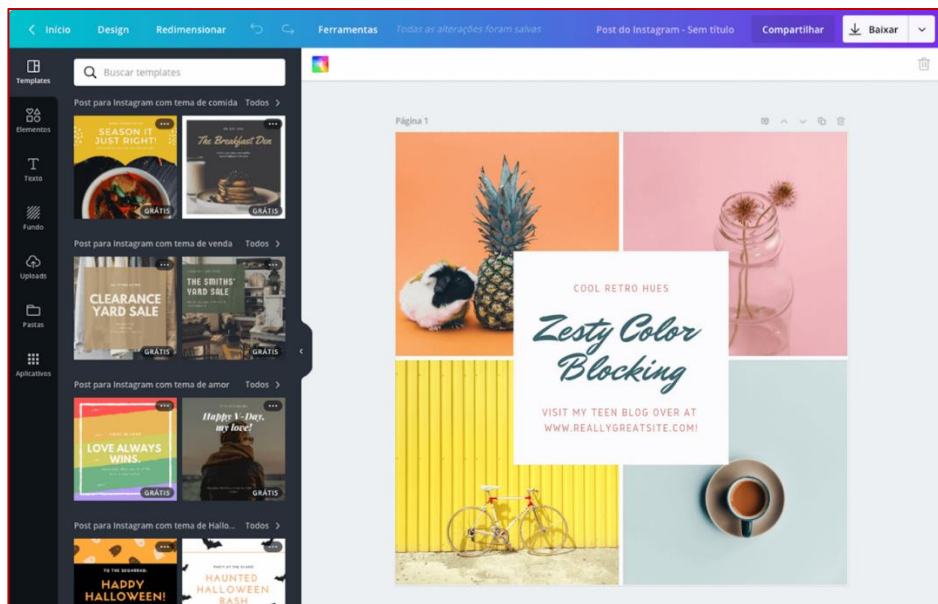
< Início Design Redimensionar Ferramentas Todas as alterações foram salvas Post do Instagram - Sem título Compartilhar Baixar

Templates
Elementos
Texto
Fundo
Uploads
Pastas
Aplicativos

Buscar templates

Post para Instagram com tema de comida Todos >

SEASON IT JUST RIGHT!
GRÁTIS

The Breakfast Den
GRÁTIS

Post para Instagram com tema de venda Todos >

CLEARANCE YARD SALE
GRÁTIS

THE SMITHS' YARD SALE
GRÁTIS

Post para Instagram com tema de amor Todos >

LOVE ALWAYS WINS
GRÁTIS

Happy V-Day, my love!
GRÁTIS

Post para Instagram com tema de Hallo... Todos >

TO THE GRAVEYARD
HAPPY HALLOWEEN!

HAUNTED HALLOWEEN BASH

Página 1

COOL RETRO HUES

Zesty Color Blocking

VISIT MY TEEN BLOG OVER AT WWW.REALLYGREATSITE.COM!